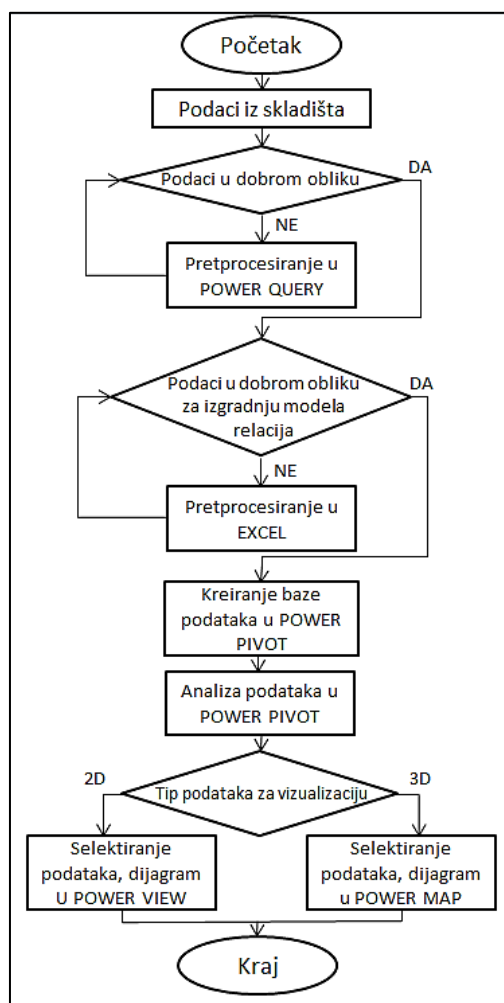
Početak

Podaci iz skladišta

Podaci u dobrom obliku

DA

NE

Pretprocesiranje u POWER QUERY

Podaci u dobrom obliku za izgradnju modela relacija

DA

NE

Pretprocesiranje u EXCEL

Kreiranje baze podataka u POWER PIVOT

Analiza podataka u POWER PIVOT

2D

Tip podataka za vizualizaciju

3D

Selektiranje podataka, dijagram U POWER VIEW

Selektiranje podataka, dijagram u POWER MAP

Kraj